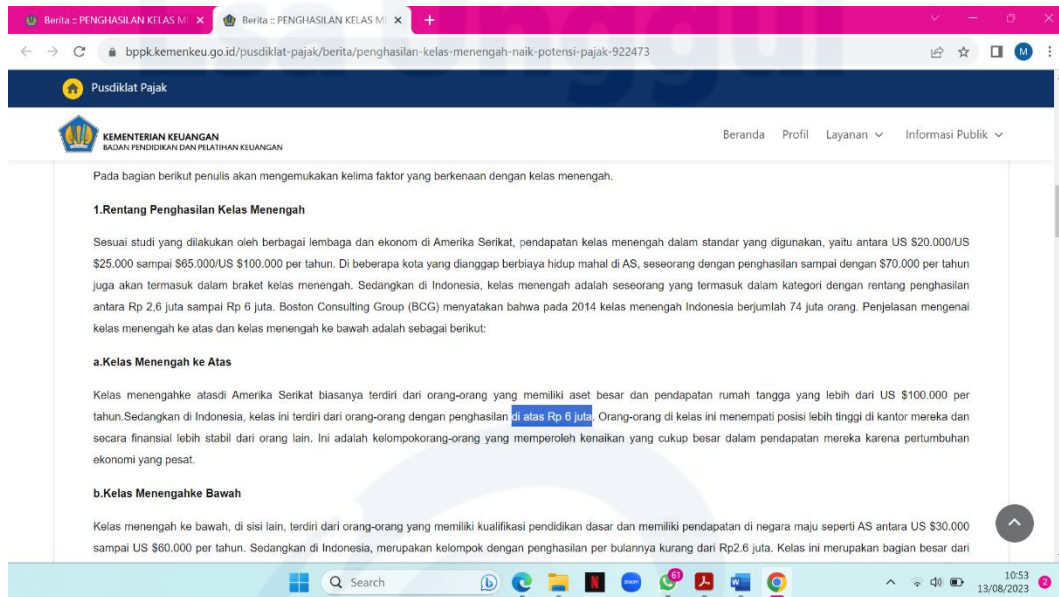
Berita :: PENGHASILAN KELAS M ×
Berita :: PENGHASILAN KELAS M ×
+

bppk.kemenkeu.go.id/pusdiklat-pajak/berita/penghasilan-kelas-menengah-naik-potensi-pajak-922473

M

Pusdiklat Pajak

KEMENTERIAN KEUANGAN
BADAN PENDIDIKAN DAN PELATIHAN KEUANGAN

Beranda Profil Layanan Informasi Publik

Pada bagian berikut penulis akan mengemukakan kelima faktor yang berkenaan dengan kelas menengah.

1.Rentang Penghasilan Kelas Menengah

Sesuai studi yang dilakukan oleh berbagai lembaga dan ekonom di Amerika Serikat, pendapatan kelas menengah dalam standar yang digunakan, yaitu antara US $20.000/US $25.000 sampai $65.000/US $100.000 per tahun. Di beberapa kota yang dianggap berbiaya hidup mahal di AS, seseorang dengan penghasilan sampai dengan $70.000 per tahun juga akan termasuk dalam braket kelas menengah. Sedangkan di Indonesia, kelas menengah adalah seseorang yang termasuk dalam kategori dengan rentang penghasilan antara Rp 2,6 juta sampai Rp 6 juta. Boston Consulting Group (BCG) menyatakan bahwa pada 2014 kelas menengah Indonesia berjumlah 74 juta orang. Penjelasan mengenai kelas menengah ke atas dan kelas menengah ke bawah adalah sebagai berikut:

a.Kelas Menengah ke Atas

Kelas menengahke atasdi Amerika Serikat biasanya terdiri dari orang-orang yang memiliki aset besar dan pendapatan rumah tangga yang lebih dari US $100.000 per tahun.Sedangkan di Indonesia, kelas ini terdiri dari orang-orang dengan penghasilan di atas Rp 6 juta. Orang-orang di kelas ini menempati posisi lebih tinggi di kantor mereka dan secara finansial lebih stabil dari orang lain. Ini adalah kelompokorang-orang yang memperoleh kenaikan yang cukup besar dalam pendapatan mereka karena pertumbuhan ekonomi yang pesat.

b.Kelas Menengahke Bawah

Kelas menengah ke bawah, di sisi lain, terdiri dari orang-orang yang memiliki kualifikasi pendidikan dasar dan memiliki pendapatan di negara maju seperti AS antara US $30.000 sampai US $60.000 per tahun. Sedangkan di Indonesia, merupakan kelompok dengan penghasilan per bulannya kurang dari Rp2.6 juta. Kelas ini merupakan bagian besar dari

Search
10:53
13/08/2023